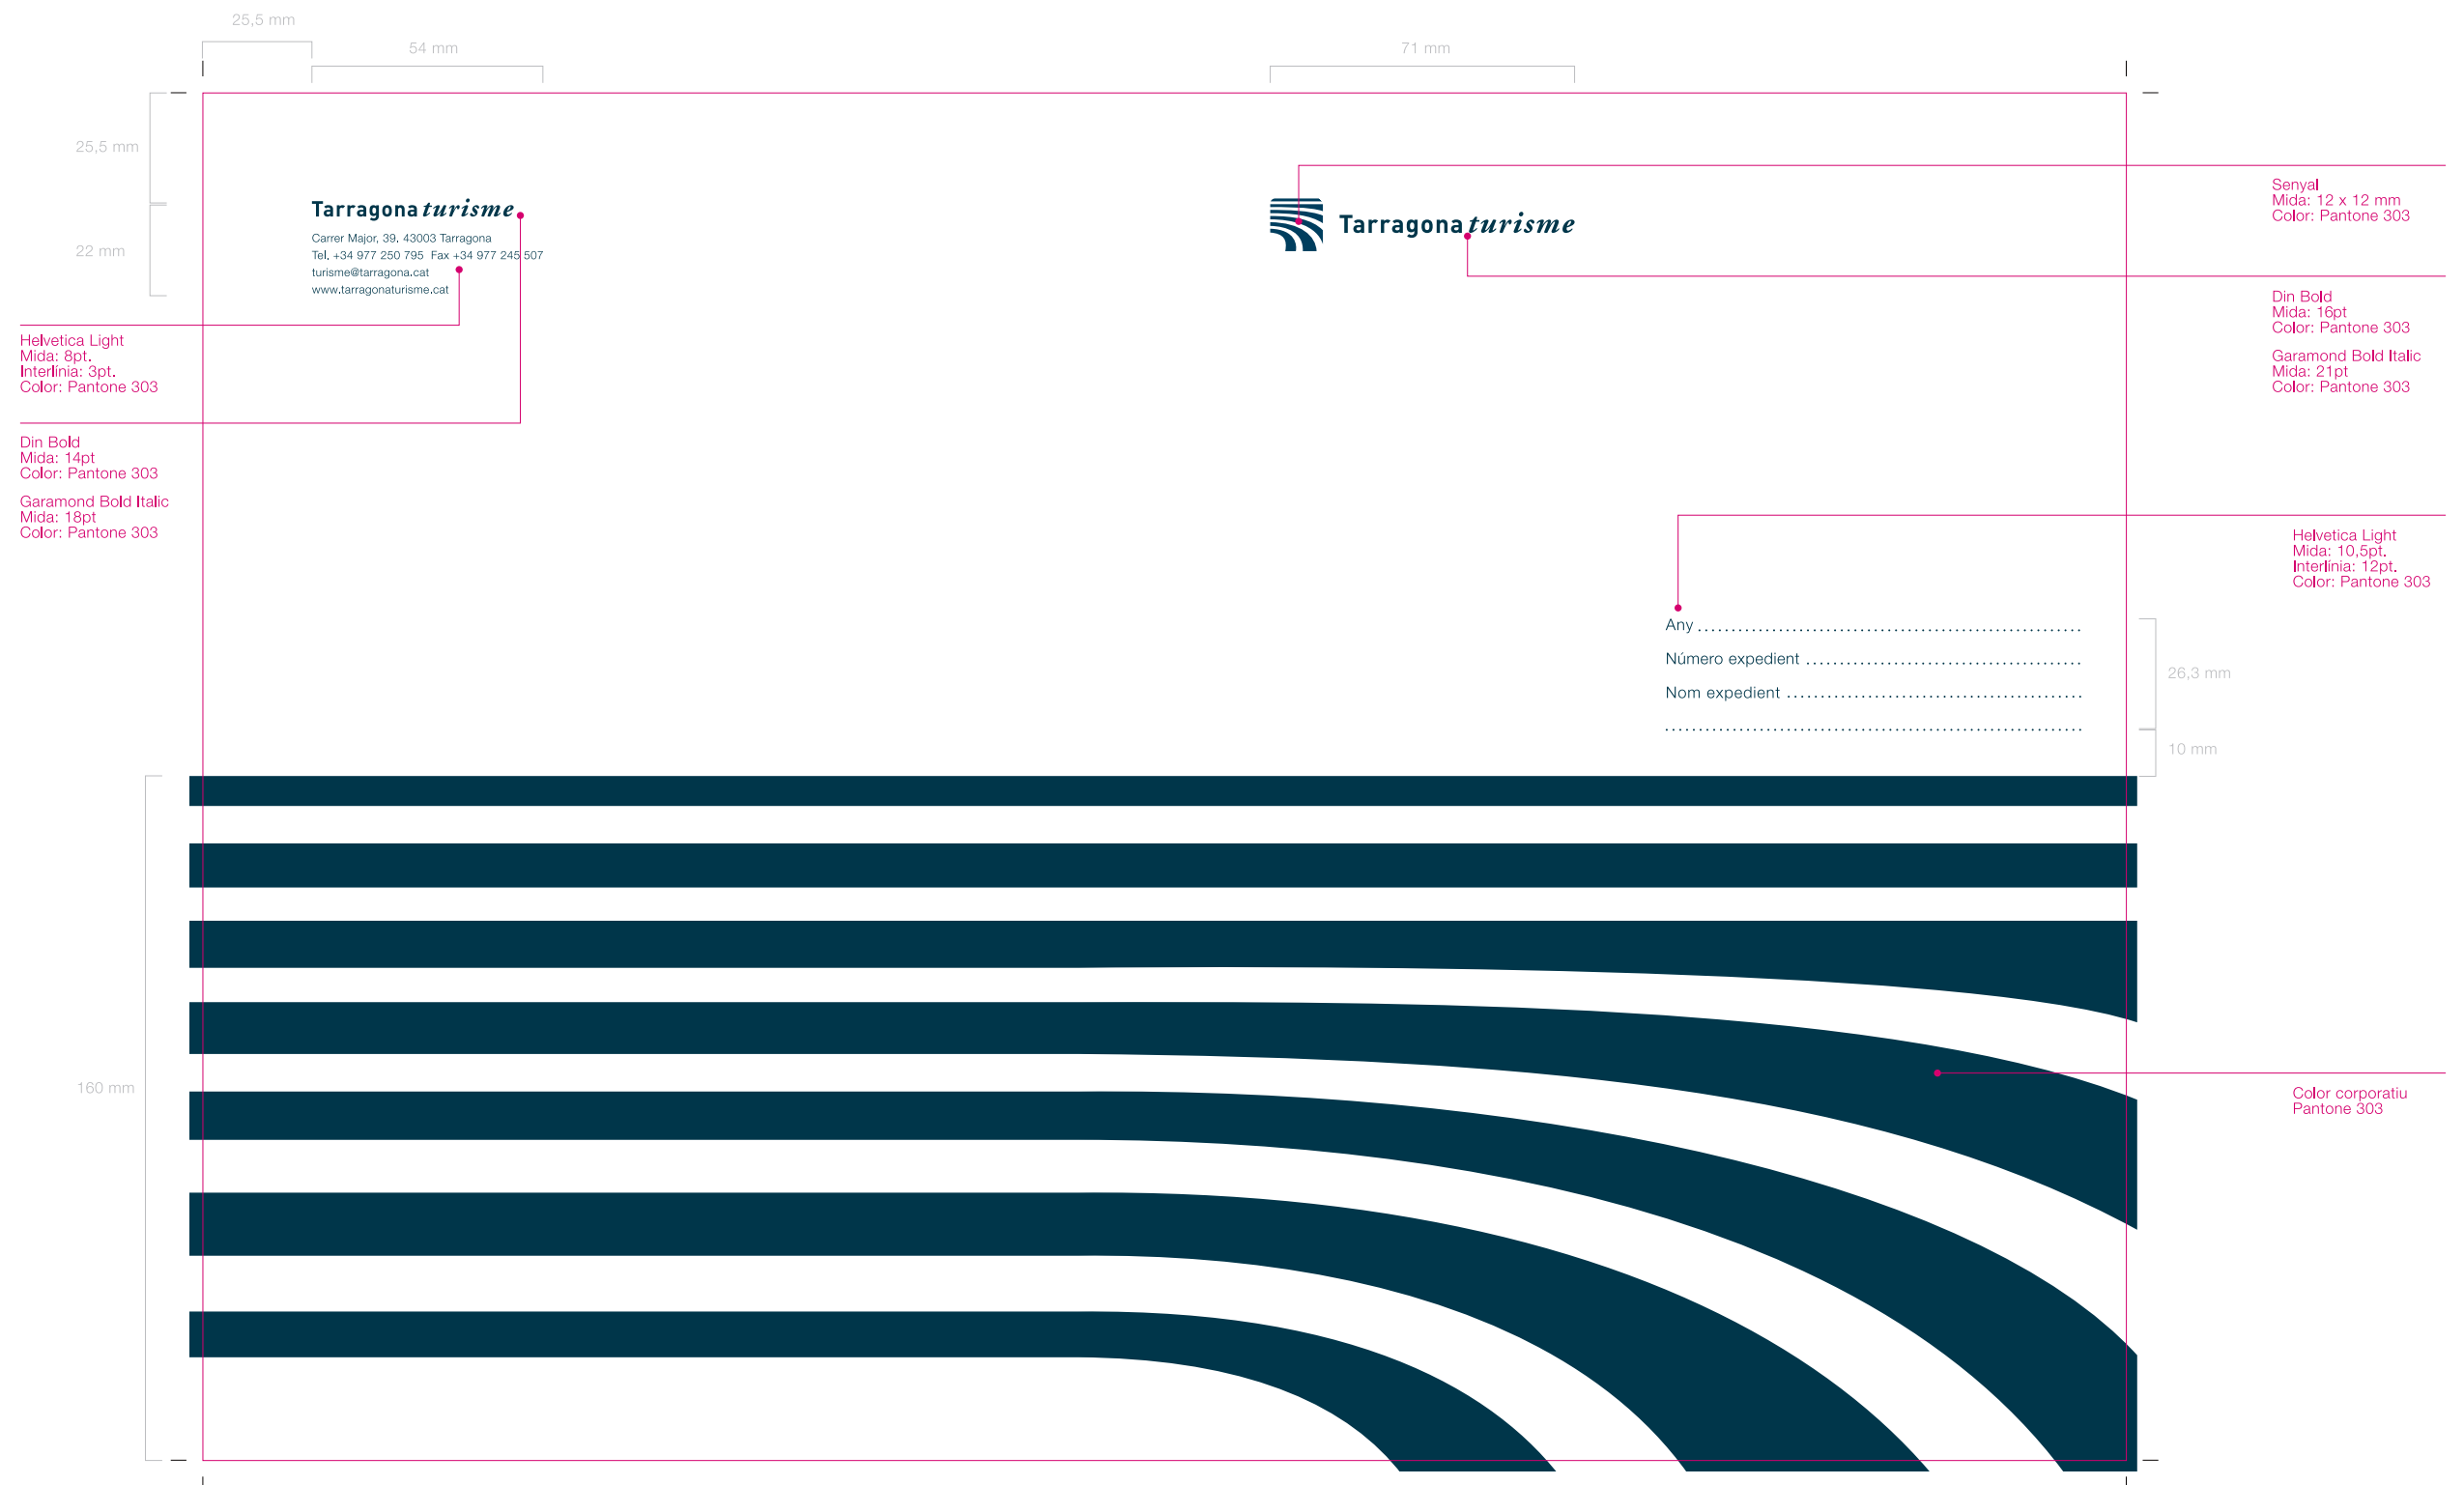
25,5 mm
54 mm
71 mm

25,5 mm
22 mm

Tarragona turisme
Carrer Major, 39, 43003 Tarragona
Tel. +34 977 250 795 Fax +34 977 245 507
turisme@tarragona.cat
www.tarragonaturisme.cat

Helvetica Light
Mida: 8pt.
Interlínia: 3pt.
Color: Pantone 303

Din Bold
Mida: 14pt
Color: Pantone 303

Garamond Bold Italic
Mida: 18pt
Color: Pantone 303

Tarragona turisme

Senyal
Mida: 12 x 12 mm
Color: Pantone 303

Din Bold
Mida: 16pt
Color: Pantone 303

Garamond Bold Italic
Mida: 21pt
Color: Pantone 303

Helvetica Light
Mida: 10,5pt.
Interlínia: 12pt.
Color: Pantone 303

Any ........................................................
Número expedient ........................................
Nom expedient ............................................
..............................................................

26,3 mm
10 mm

160 mm

Color corporatiu
Pantone 303